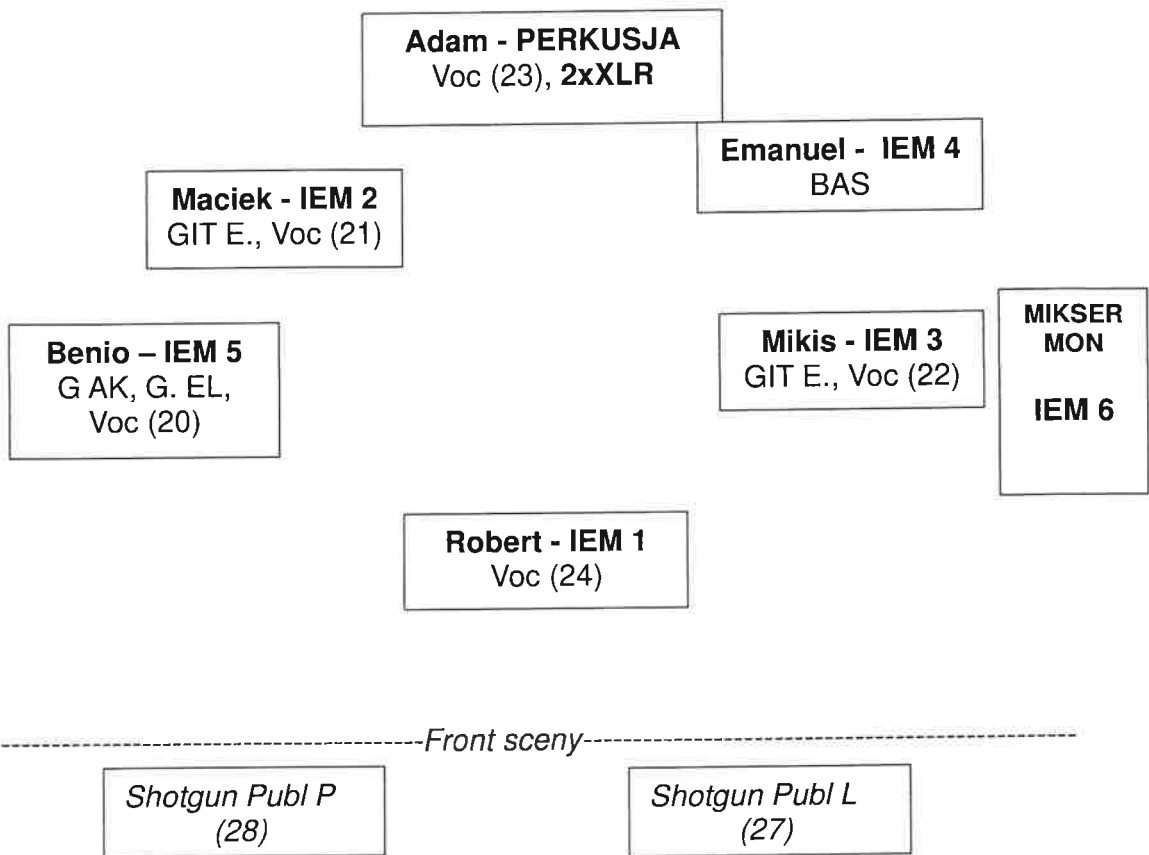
Adam - PERKUSJA
Voc (23), 2xXLR

Emanuel - IEM 4
BAS

Maciek - IEM 2
GIT E., Voc (21)

MIKSER MON

IEM 6

Benio – IEM 5
G AK, G. EL, Voc (20)

Mikis - IEM 3
GIT E., Voc (22)

Robert - IEM 1
Voc (24)

Front sceny

Shotgun Publ P
(28)

Shotgun Publ L
(27)